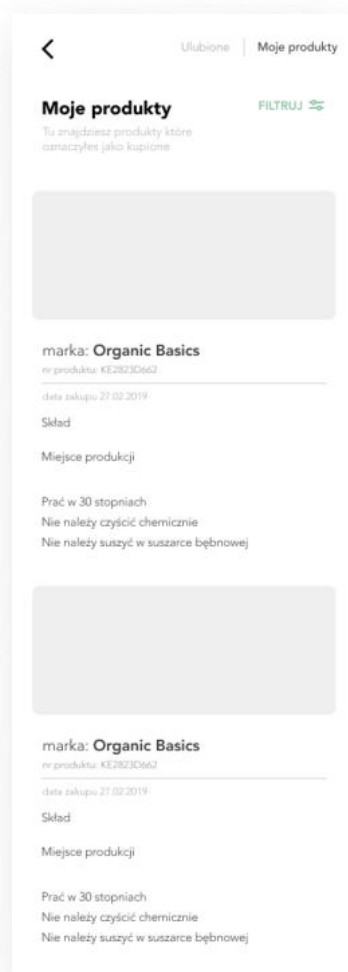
Ulubione | Moje produkty

Moje produkty

FILTRUJ

Tu znajdziesz produkty które oznaczyłeś jako kupione

marka: Organic Basics
nr produktu: KE2823D662

data zakupu 27.02.2019

Skład

Miejsce produkcji

Prać w 30 stopniach
Nie należy czyścić chemicznie
Nie należy suszyć w suszarce bębnowej

marka: Organic Basics
nr produktu: KE2823D662

data zakupu 27.02.2019

Skład

Miejsce produkcji

Prać w 30 stopniach
Nie należy czyścić chemicznie
Nie należy suszyć w suszarce bębnowej